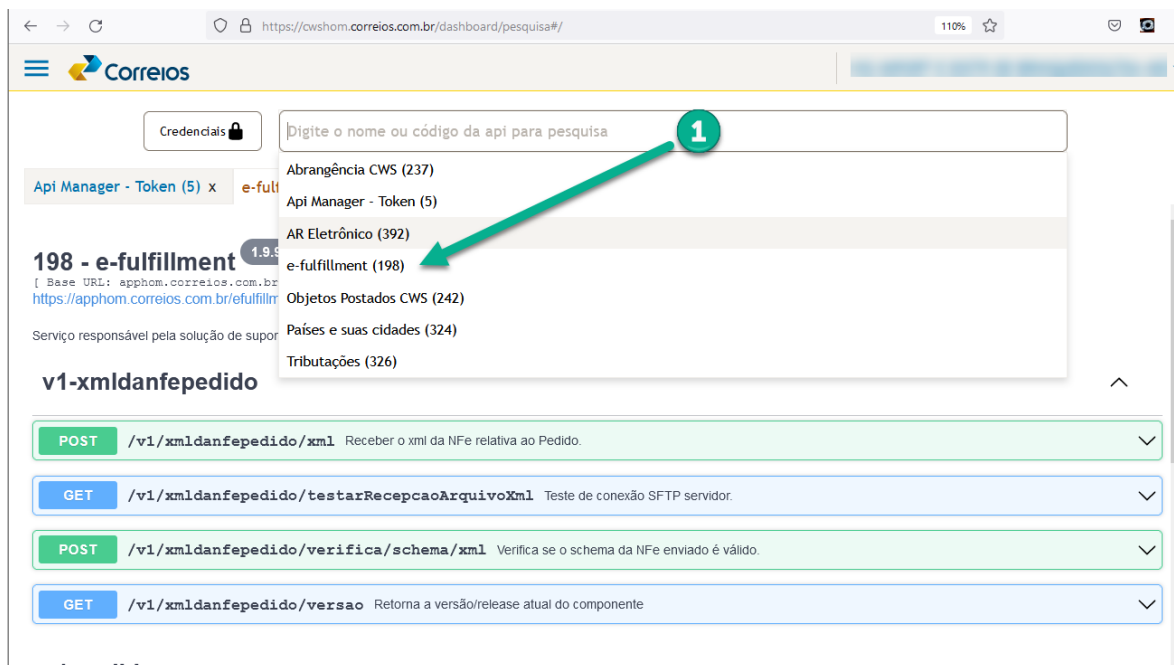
https://cwshom.correios.com.br/dashboard/pesquisa#/

110%

Correios

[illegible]

Credenciais

Digite o nome ou código da api para pesquisa

1

Api Manager - Token (5) x

e-fulf

Abrangência CWS (237)
Api Manager - Token (5)
AR Eletrônico (392)
e-fulfillment (198)
Objetos Postados CWS (242)
Países e suas cidades (324)
Tributações (326)

198 - e-fulfillment 1.9.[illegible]

[ Base URL: apphom.correios.com.br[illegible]
https://apphom.correios.com.br/efulfillm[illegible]

Serviço responsável pela solução de supor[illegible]

v1-xmldanfepedido

POST /v1/xmldanfepedido/xml Receber o xml da NFe relativa ao Pedido.

GET /v1/xmldanfepedido/testarRecepcaoArquivoXml Teste de conexão SFTP servidor.

POST /v1/xmldanfepedido/verifica/schema/xml Verifica se o schema da NFe enviado é válido.

GET /v1/xmldanfepedido/versao Retorna a versão/release atual do componente